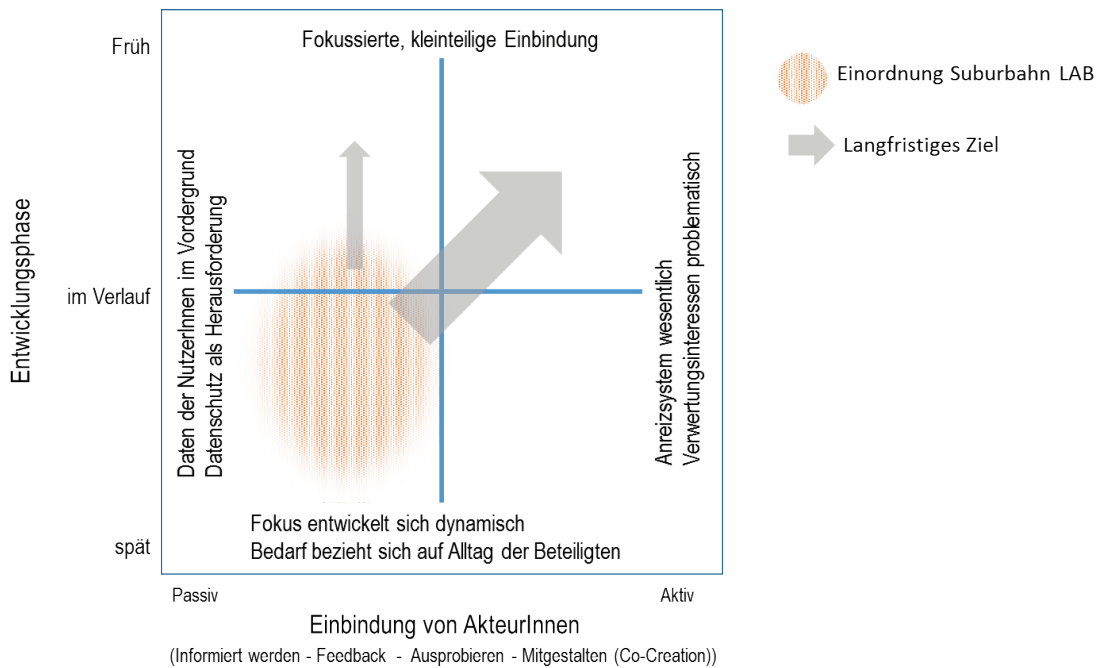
Entwicklungsphase

Früh

im Verlauf

spät

Fokussierte, kleinteilige Einbindung

Daten der NutzerInnen im Vordergrund
Datenschutz als Herausforderung

Anreizsystem wesentlich
Verwertungsinteressen problematisch

Fokus entwickelt sich dynamisch
Bedarf bezieht sich auf Alltag der Beteiligten

Passiv

Aktiv

Einbindung von AkteurInnen

(Informiert werden - Feedback - Ausprobieren - Mitgestalten (Co-Creation))

Einordnung Suburbahn LAB

Langfristiges Ziel